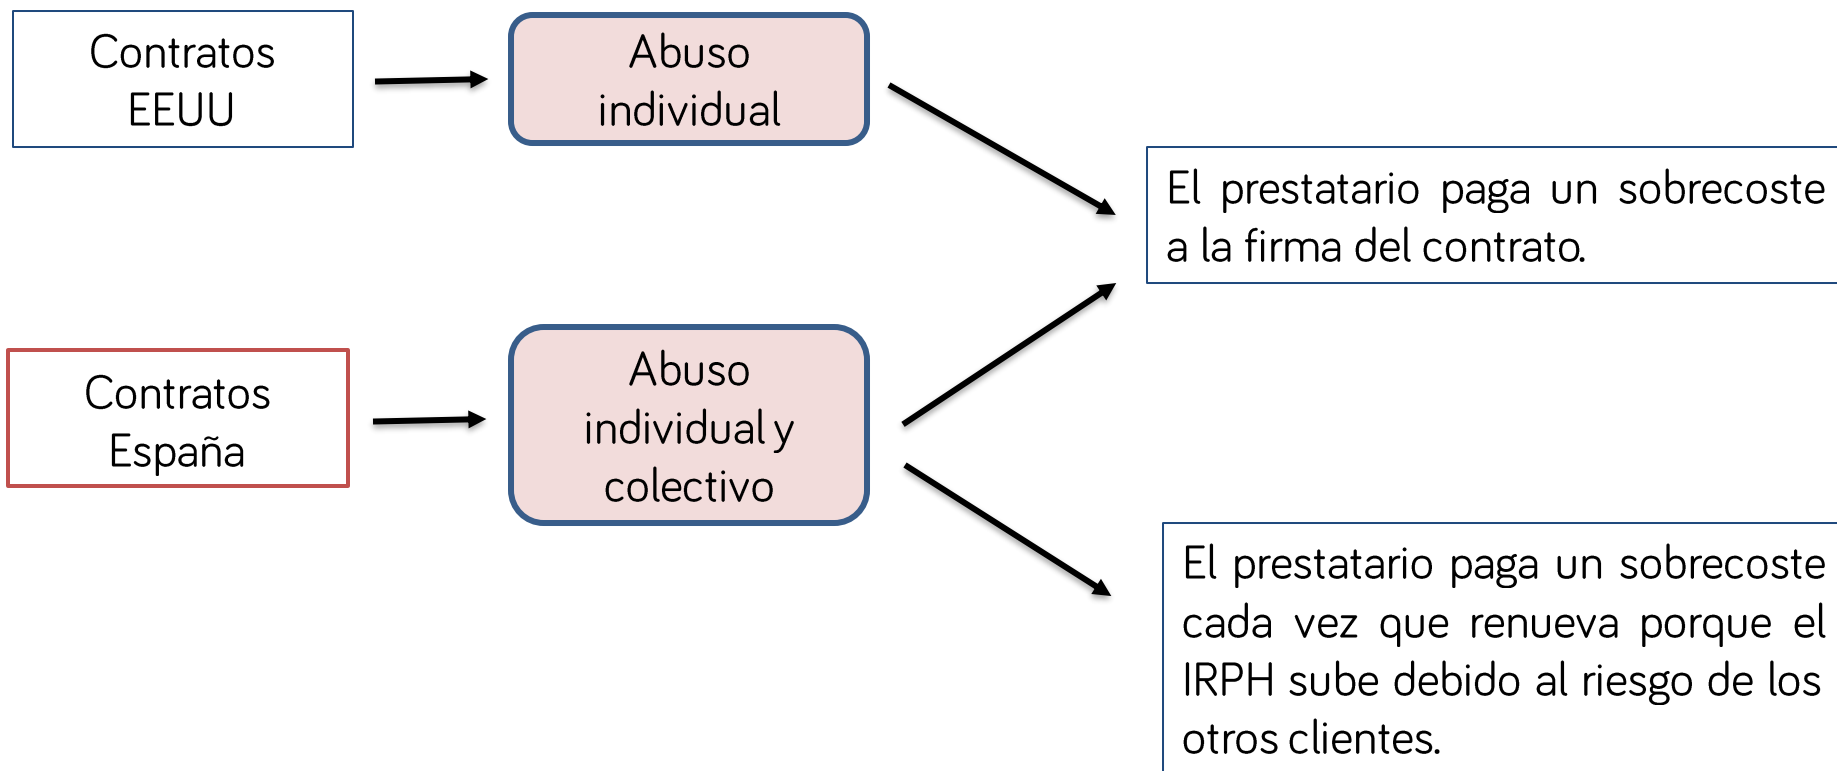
Contratos EEUU

Abuso individual

El prestatario paga un sobrecoste a la firma del contrato.

Contratos España

Abuso individual y colectivo

El prestatario paga un sobrecoste cada vez que renueva porque el IRPH sube debido al riesgo de los otros clientes.